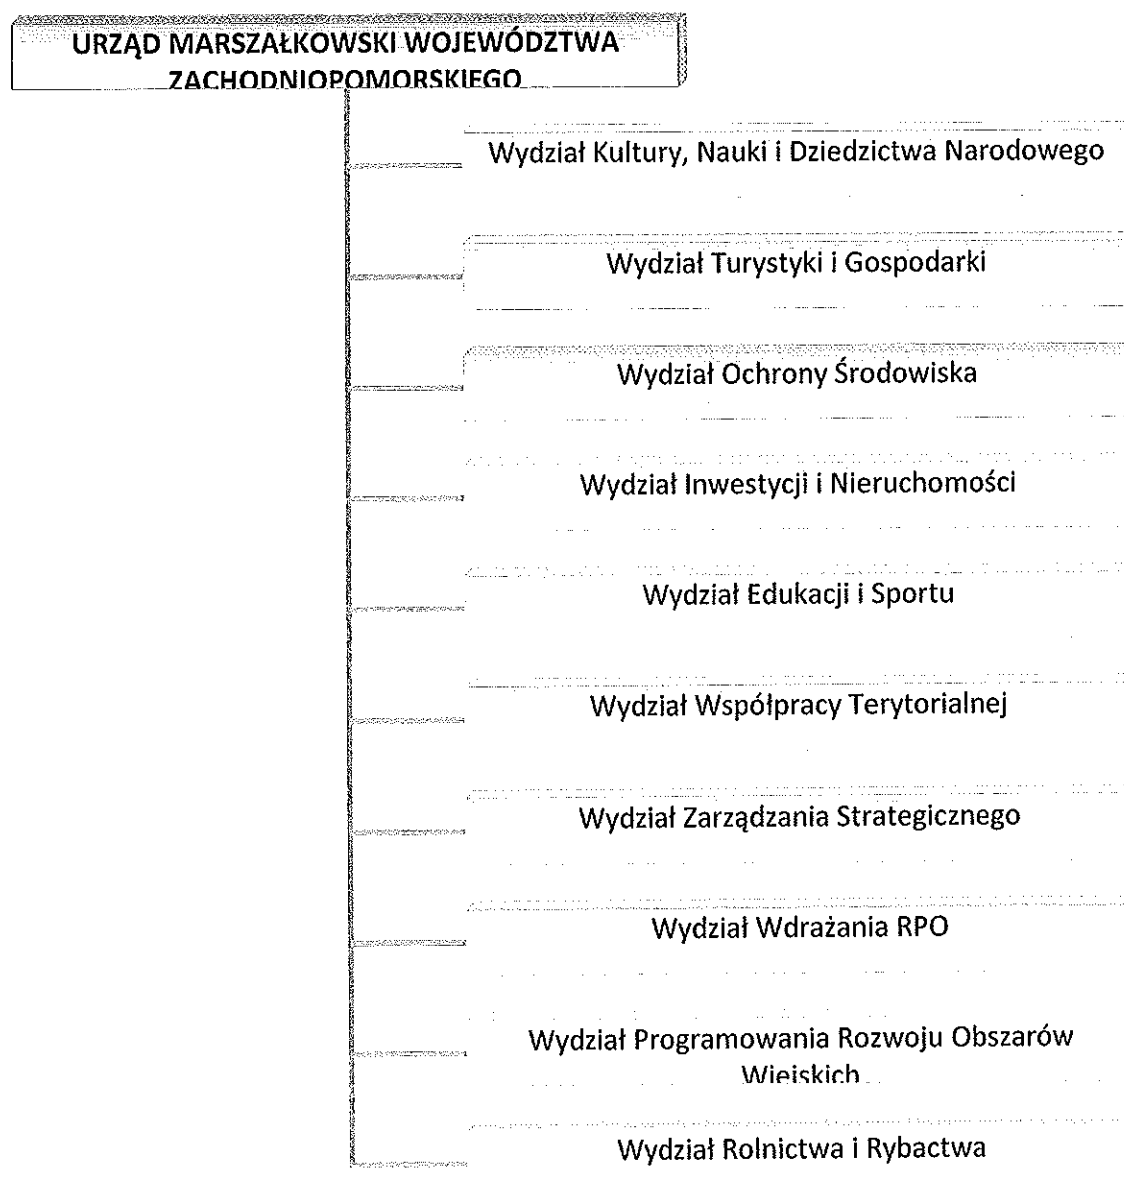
URZĄD MARSZAŁKOWSKI WOJEWÓDZTWA ZACHODNIOPOMORSKIEGO

Wydział Kultury, Nauki i Dziedzictwa Narodowego

Wydział Turystyki i Gospodarki

Wydział Ochrony Środowiska

Wydział Inwestycji i Nieruchomości

Wydział Edukacji i Sportu

Wydział Współpracy Terytorialnej

Wydział Zarządzania Strategicznego

Wydział Wdrażania RPO

Wydział Programowania Rozwoju Obszarów Wiejskich

Wydział Rolnictwa i Rybactwa